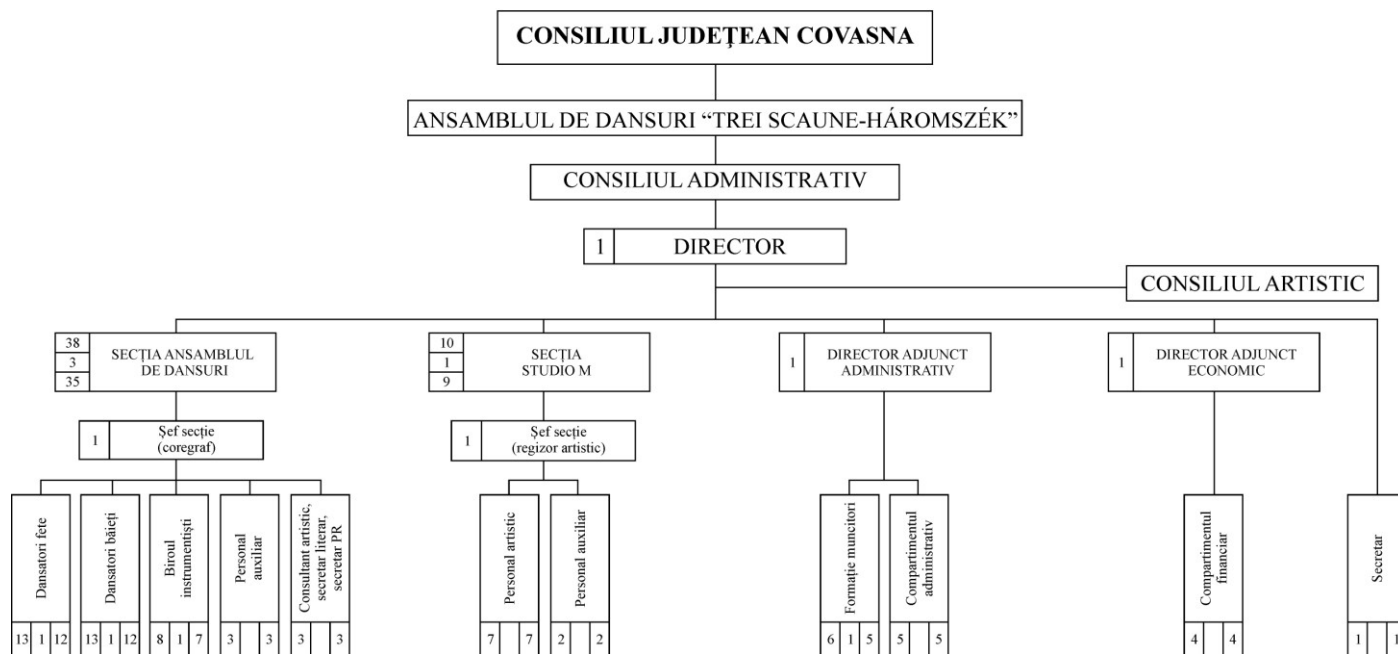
CONSILIUL JUDEȚEAN COVASNA

ANSAMBLUL DE DANSURI "TREI SCAUNE-HÁROMSZÉK"

CONSILIUL ADMINISTRATIV

1 DIRECTOR

CONSILIUL ARTISTIC

38
3
35
SECȚIA ANSAMBLUL DE DANSURI

1 Șef secție (coregraf)

Dansatori fete
13 1 12

Dansatori băieți
13 1 12

Biroul instrumentiști
8 1 7

Personal auxiliar
3 3

Consultant artistic, secretar literar, secretar PR
3 3

10
1
9
SECȚIA STUDIO M

1 Șef secție (regizor artistic)

Personal artistic
7 7

Personal auxiliar
2 2

1 DIRECTOR ADJUNCT ADMINISTRATIV

Formație muncitori
6 1 5

Compartimentul administrativ
5 5

1 DIRECTOR ADJUNCT ECONOMIC

Compartimentul financiar
4 4

Secretar
1 1